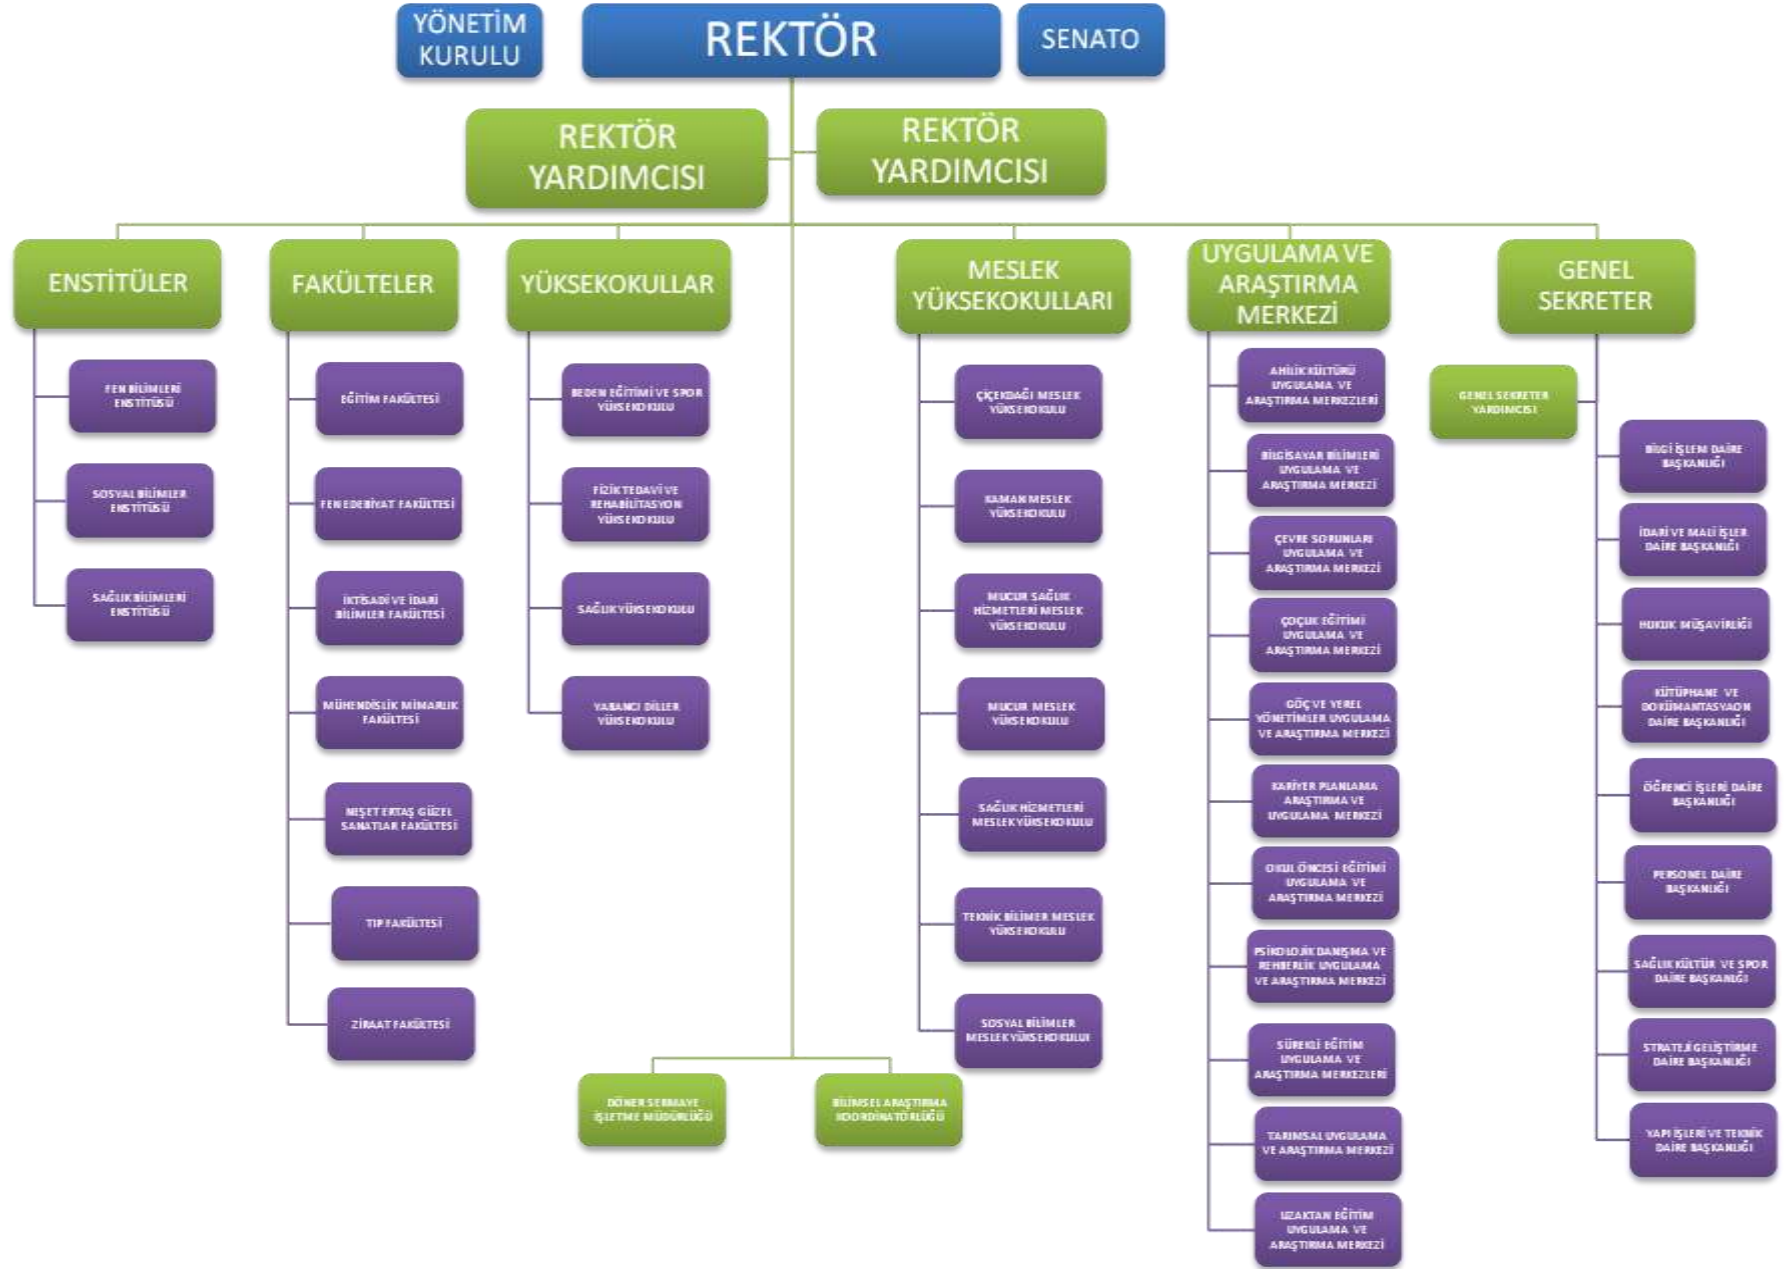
YÖNETİM KURULU

REKTÖR

SENATO

REKTÖR YARDIMCISI

REKTÖR YARDIMCISI

ENSTİTÜLER

FEN BİLİMLERİ ENSTİTÜSÜ

SOSYAL BİLİMLER ENSTİTÜSÜ

SAĞLIK BİLİMLERİ ENSTİTÜSÜ

FAKÜLTELER

EĞİTİM FAKÜLTESİ

FEN EDEBİYAT FAKÜLTESİ

İKTİSADİ VE İDARİ BİLİMLER FAKÜLTESİ

MÜHENDİSLİK MİMARLIK FAKÜLTESİ

NEŞET ERTAŞ GÜZEL SANATLAR FAKÜLTESİ

TIP FAKÜLTESİ

ZİRAAT FAKÜLTESİ

YÜKSEKOKULLAR

BEDEN EĞİTİMİ VE SPOR YÜKSEKOKULU

FİZİK TEDAVİ VE REHABİLİTASYON YÜKSEKOKULU

SAĞLIK YÜKSEKOKULU

YABANCI DİLLER YÜKSEKOKULU

MESLEK YÜKSEKOKULLARI

ÇİÇEKDAĞI MESLEK YÜKSEKOKULU

KAMAN MESLEK YÜKSEKOKULU

MUCUR SAĞLIK HİZMETLERİ MESLEK YÜKSEKOKULU

MUCUR MESLEK YÜKSEKOKULU

SAĞLIK HİZMETLERİ MESLEK YÜKSEKOKULU

TEKNİK BİLİMER MESLEK YÜKSEKOKULU

SOSYAL BİLİMLER MESLEK YÜKSEKOKULU

UYGULAMA VE ARAŞTIRMA MERKEZİ

AHİLİK KÜLTÜRÜ UYGULAMA VE ARAŞTIRMA MERKEZLERİ

BİLGİSAYAR BİLİMLERİ UYGULAMA VE ARAŞTIRMA MERKEZİ

ÇEVRE SORUNLARI UYGULAMA VE ARAŞTIRMA MERKEZİ

ÇOCUK EĞİTİMİ UYGULAMA VE ARAŞTIRMA MERKEZİ

GÖÇ VE YEREL YÖNETİMLER UYGULAMA VE ARAŞTIRMA MERKEZİ

KARİYER PLANLAMA ARAŞTIRMA VE UYGULAMA MERKEZİ

OKUL ÖNCESİ EĞİTİMİ UYGULAMA VE ARAŞTIRMA MERKEZİ

PSİKOLOJİK DANIŞMA VE REHBERLİK UYGULAMA VE ARAŞTIRMA MERKEZİ

SÜREKLİ EĞİTİM UYGULAMA VE ARAŞTIRMA MERKEZLERİ

TARIMSAL UYGULAMA VE ARAŞTIRMA MERKEZİ

UZAKTAN EĞİTİM UYGULAMA VE ARAŞTIRMA MERKEZİ

GENEL SEKRETER

GENEL SEKRETER YARDIMCISI

BİLGİ İŞLEM DAİRE BAŞKANLIĞI

İDARİ VE MALİ İŞLER DAİRE BAŞKANLIĞI

HUKUK MÜŞAVİRLİĞİ

KÜTÜPHANE VE DOKÜMANTASYON DAİRE BAŞKANLIĞI

ÖĞRENCİ İŞLERİ DAİRE BAŞKANLIĞI

PERSONEL DAİRE BAŞKANLIĞI

SAĞLIK KÜLTÜR VE SPOR DAİRE BAŞKANLIĞI

STRATEJİ GELİŞTİRME DAİRE BAŞKANLIĞI

YAPI İŞLERİ VE TEKNİK DAİRE BAŞKANLIĞI

DÖNER SERMAYE İŞLETME MÜDÜRLÜĞÜ

BİLİMSEL ARAŞTIRMA KOORDİNATÖRLÜĞÜ